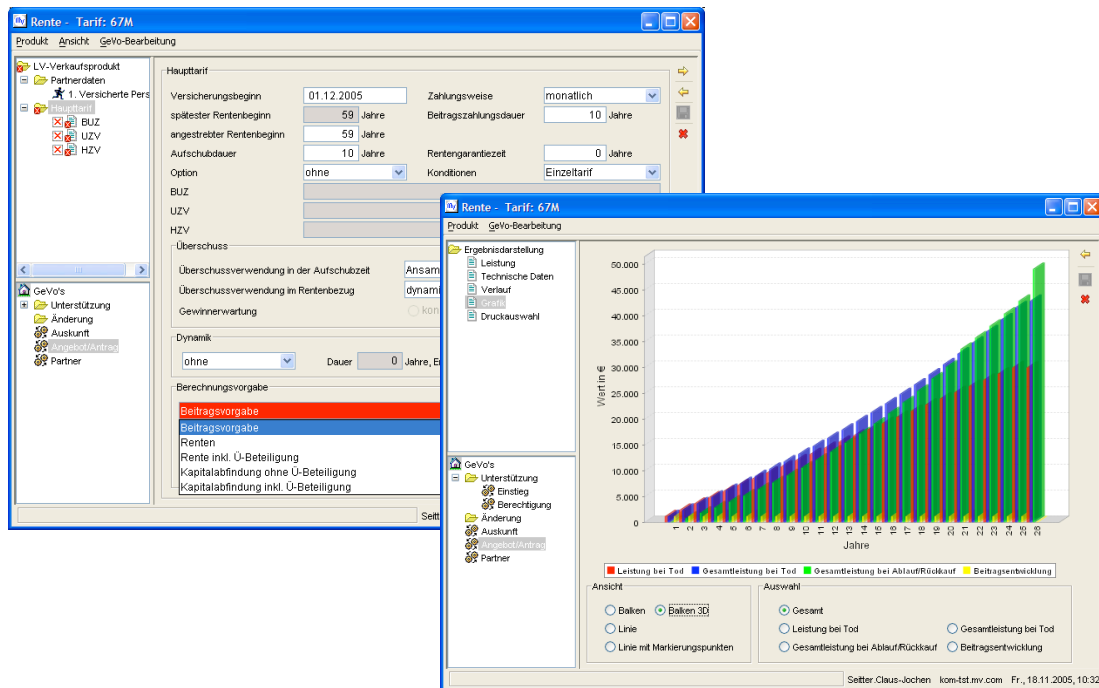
Rente - Tarif: 67M

Produkt Ansicht GeVo-Bearbeitung

LV-Verkaufsprodukt
Partnerdaten
1. Versicherte Pers
Haupttarif
BUZ
UZV
HZV

GeVo's
Unterstützung
Änderung
Auskunft
Angebot/Antrag
Partner

Haupttarif

| | | | |
|---|---|---|---|
| Versicherungsbeginn | 01.12.2005 | Zahlungsweise | monatlich |
| spätester Rentenbeginn | 59 Jahre | Beitragszahlungsdauer | 10 Jahre |
| angestrebter Rentenbeginn | 59 Jahre | | |
| Aufschubdauer | 10 Jahre | Rentengarantiezeit | 0 Jahre |
| Option | ohne | Konditionen | Einzeltarif |

BUZ
UZV
HZV

Überschuss
Überschussverwendung in der Aufschubzeit Ansam
Überschussverwendung im Rentenbezug dynami
Gewinnerwartung kon

Dynamik
ohne Dauer 0 Jahre, E

Berechnungsvorgabe
Beitragsvorgabe
Beitragsvorgabe
Renten
Rente inkl. Ü-Beteiligung
Kapitalabfindung ohne Ü-Beteiligung
Kapitalabfindung inkl. Ü-Beteiligung

Seitt

Rente - Tarif: 67M

Produkt GeVo-Bearbeitung

Ergebnisdarstellung
Leistung
Technische Daten
Verlauf
Grafik
Druckauswahl

GeVo's
Unterstützung
Einstieg
Berechtigung
Änderung
Auskunft
Angebot/Antrag
Partner

50.000
45.000
40.000
35.000
30.000
25.000
20.000
15.000
10.000
5.000
0
Wert in €
1 2 3 4 5 6 7 8 9 10 11 12 13 14 15 16 17 18 19 20 21 22 23 24 25 26
Jahre

Leistung bei Tod Gesamtleistung bei Tod Gesamtleistung bei Ablauf/Rückkauf Beitragsentwicklung

Ansicht
Balken Balken 3D
Linie
Linie mit Markierungspunkten

Auswahl
Gesamt
Leistung bei Tod Gesamtleistung bei Tod
Gesamtleistung bei Ablauf/Rückkauf Beitragsentwicklung

Seitter.Claus-Jochen kom-tst.mv.com Fr., 18.11.2005, 10:32